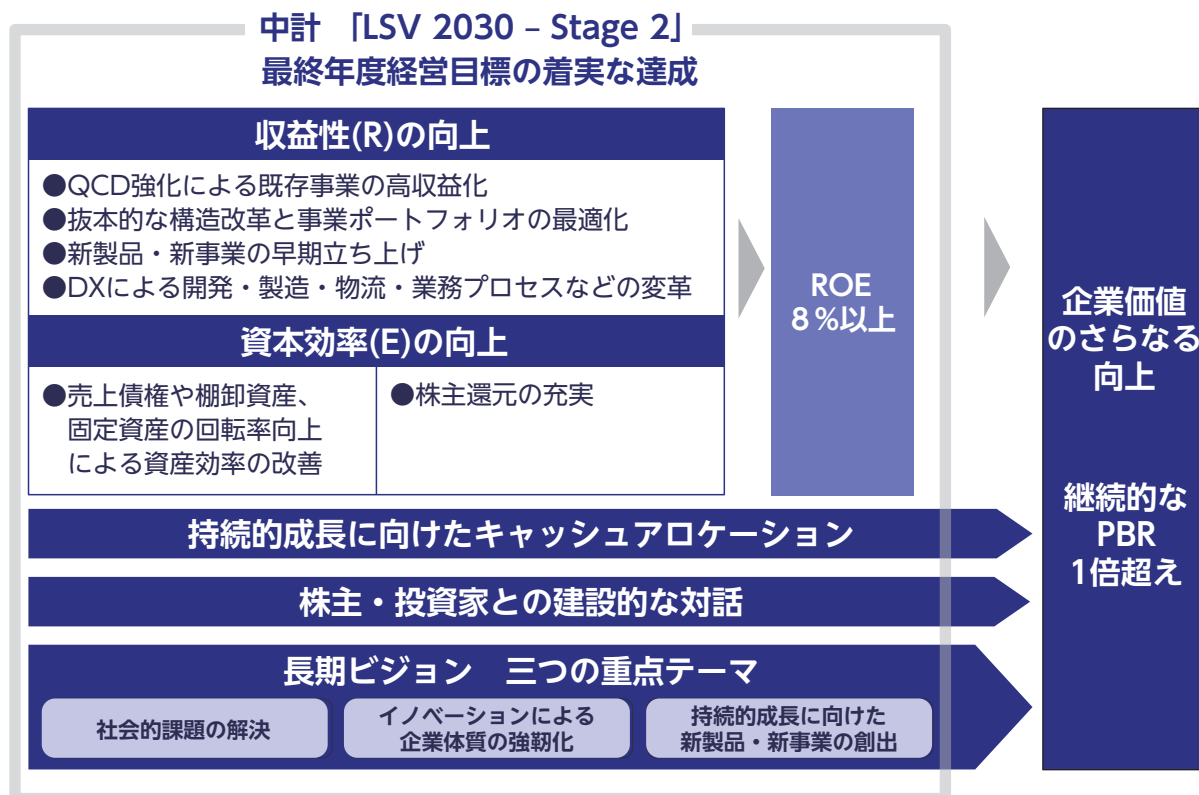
中計 「LSV 2030 – Stage 2」
最終年度経営目標の着実な達成

収益性(R)の向上

●QCD強化による既存事業の高収益化
●抜本的な構造改革と事業ポートフォリオの最適化
●新製品・新事業の早期立ち上げ
●DXによる開発・製造・物流・業務プロセスなどの変革

資本効率(E)の向上

●売上債権や棚卸資産、固定資産の回転率向上による資産効率の改善

●株主還元の充実

ROE
8％以上

企業価値のさらなる向上

継続的な
PBR
1倍超え

持続的成長に向けたキャッシュアロケーション

株主・投資家との建設的な対話

長期ビジョン 三つの重点テーマ

社会的課題の解決

イノベーションによる企業体質の強靭化

持続的成長に向けた新製品・新事業の創出